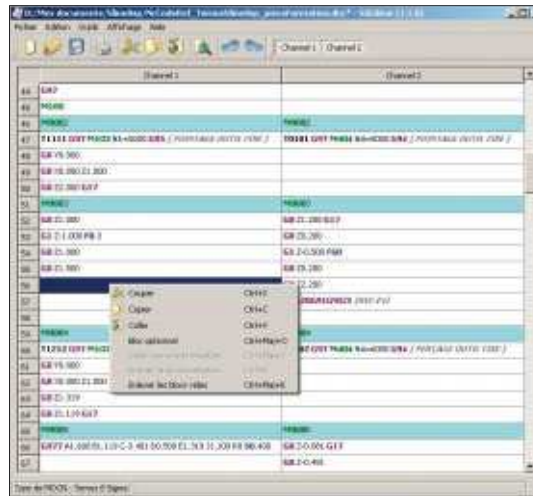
D:\Mes documents\Sliceting\NCode\el_TornoMilering_pieceFormation.dxc* - NCEditor [1.1.0]
Fichier Edition Outils Affichage Aide
Channel 1 Channel 2

| | Channel 1 | Channel 2 |
|---|---|---|
| 44 | G47 | |
| 45 | M100 | |
| 46 | M0602 | M0602 |
| 47 | T1101 G97 M103 S1=6000 G95 [ PORTABLE OUTIL FINI ] | T0101 G97 M406 S4=6000 G96 [ PORTABLE OUTIL FINI ] |
| 48 | G0 Y5.000 | |
| 49 | G0 X0.000 Z1.000 | |
| 50 | G0 Z2.000 G17 | |
| 51 | M0602 | M0602 |
| 52 | G0 Z1.000 | G0 Z1.000 G17 |
| 53 | G1 Z-1.000 F0.3 | G0 Z0.200 |
| 54 | G0 Z1.000 | G1 Z-0.500 F60 |
| 55 | G0 Z1.000 | G0 Z0.200 |
| 56 | | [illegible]2.200 |
| 57 | | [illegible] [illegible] |
| 58 | | |
| 59 | M0602 | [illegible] |
| 60 | T1212 G97 M103 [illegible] | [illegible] G97 M406 S4=6000 G96 [ PORTABLE OUTIL FINI ] |
| 61 | G0 Y5.000 | |
| 62 | G0 X0.000 Z1.000 | |
| 63 | G0 Z1.319 | |
| 64 | G0 Z1.119 G17 | |
| 65 | M0602 | M0602 |
| 66 | G877 X1.000 E1.110 C-3.481 D0.500 E1.315 J1.200 F0 R0.400 | G0 Z-0.001 G17 |
| 67 | | G0 Z-0.400 |

Couper Ctrl+X
Copier Ctrl+C
Coller Ctrl+V
Bloc optionnel Ctrl+Maj+O
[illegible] Ctrl+Maj+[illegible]
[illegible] Ctrl+Maj+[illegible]
Enlever les blocs vides Ctrl+Maj+E

Type de NCOS : Tornos 8 Signes